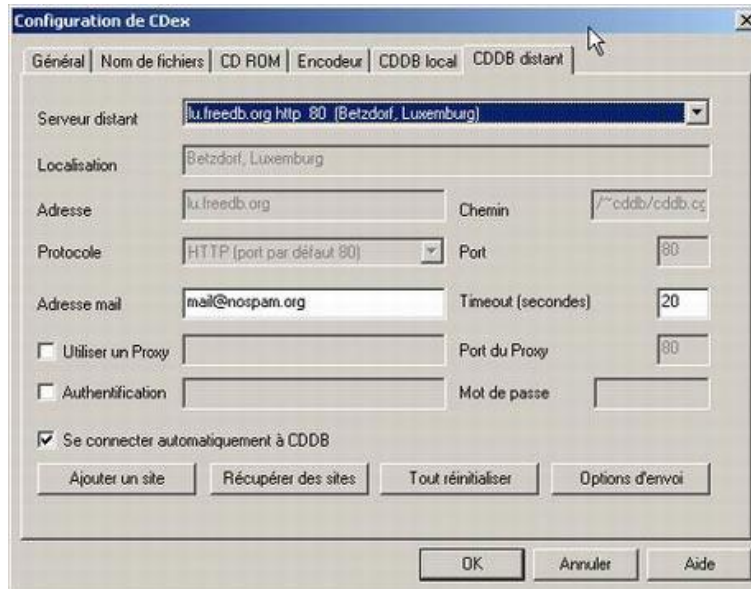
Configuration de CDex

Général | Nom de fichiers | CD ROM | Encodeur | CDDB local | CDDB distant

Serveur distant
lu.freedb.org http 80 (Betzdorf, Luxemburg)

Localisation
Betzdorf, Luxemburg

Adresse
lu.freedb.org
Chemin
/~cddb/cddb.c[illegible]

Protocole
HTTP (port par défaut 80)
Port
80

Adresse mail
mail@nospam.org
Timeout (secondes)
20

Utiliser un Proxy
Port du Proxy
80

Authentification
Mot de passe

Se connecter automatiquement à CDDB

Ajouter un site
Récupérer des sites
Tout réinitialiser
Options d'envoi

OK
Annuler
Aide